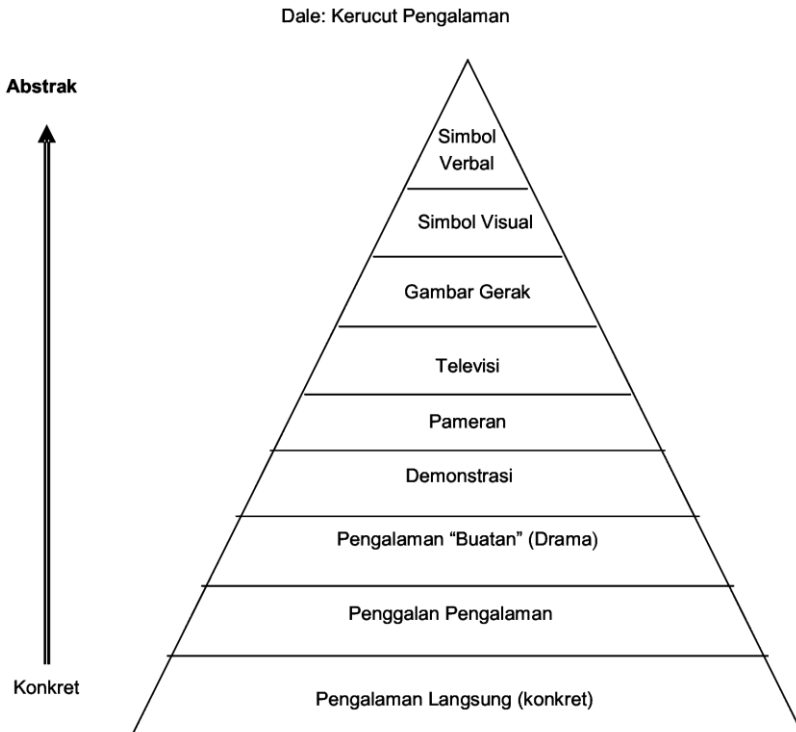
Dale: Kerucut Pengalaman

Abstrak

Simbol Verbal

Simbol Visual

Gambar Gerak

Televisi

Pameran

Demonstrasi

Pengalaman "Buatan" (Drama)

Penggalan Pengalaman

Konkret

Pengalaman Langsung (konkret)